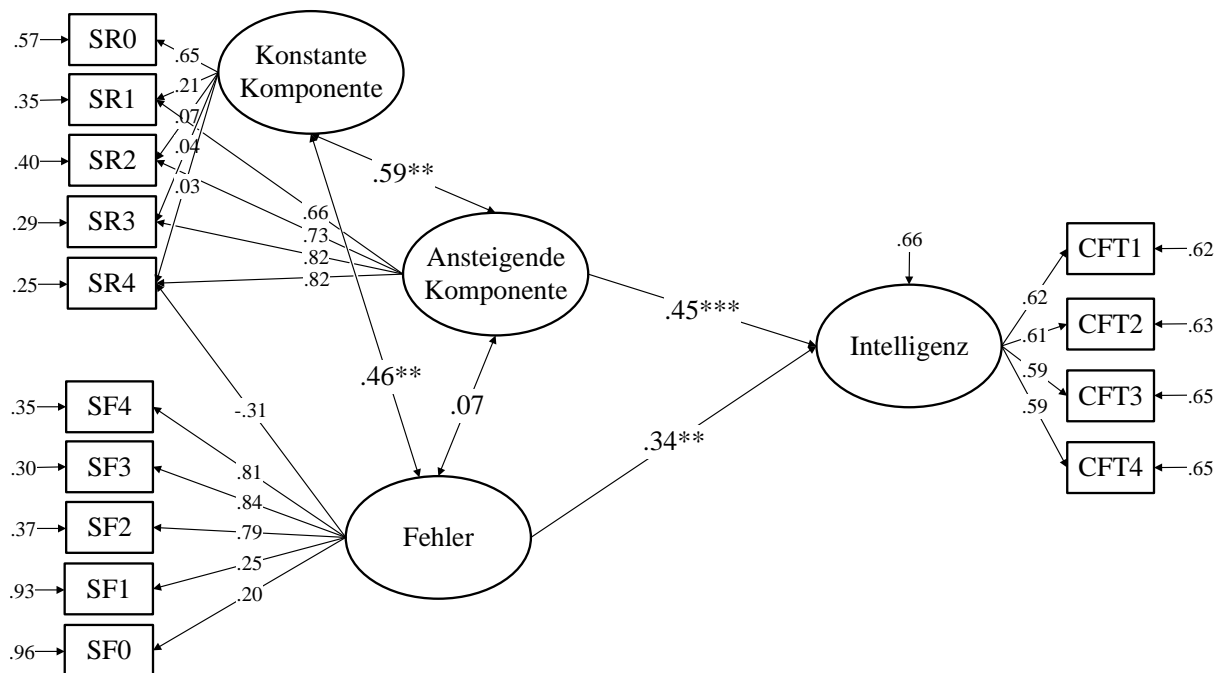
.57 SR0
.35 SR1
.40 SR2
.29 SR3
.25 SR4

.65
.21
.07
.04
.03

Konstante Komponente

.59**

.66
.73
.82
.82

Ansteigende Komponente

.66

.45***

Intelligenz

.62 CFT1 .62
.61 CFT2 .63
.59 CFT3 .65
.59 CFT4 .65

.46**
.07
-.31

.35 SF4
.30 SF3
.37 SF2
.93 SF1
.96 SF0

.81
.84
.79
.25
.20

Fehler

.34**